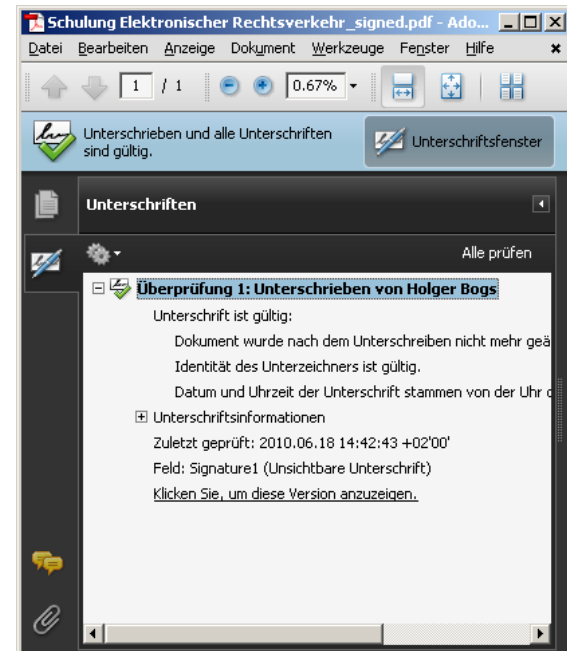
Schulung Elektronischer Rechtsverkehr_signed.pdf - Ado...

Datei Bearbeiten Anzeige Dokument Werkzeuge Fenster Hilfe

1 / 1 0.67%

Unterschrieben und alle Unterschriften sind gültig.

Unterschriftsfenster

Unterschriften

Alle prüfen

Überprüfung 1: Unterschrieben von Holger Bogs

Unterschrift ist gültig:

Dokument wurde nach dem Unterschreiben nicht mehr geä

Identität des Unterzeichners ist gültig.

Datum und Uhrzeit der Unterschrift stammen von der Uhr d

Unterschriftsinformationen

Zuletzt geprüft: 2010.06.18 14:42:43 +02'00'

Feld: Signature1 (Unsichtbare Unterschrift)

Klicken Sie, um diese Version anzuzeigen.